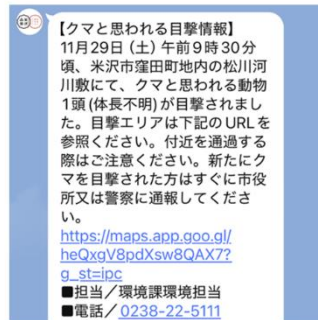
【クマと思われる目撃情報】
11月29日（土）午前9時30分頃、米沢市窪田町地内の松川河川敷にて、クマと思われる動物1頭（体長不明）が目撃されました。目撃エリアは下記のURLを参照ください。付近を通過する際はご注意ください。新たにクマを目撃された方はすぐに市役所又は警察に通報してください。
https://maps.app.goo.gl/heQxgV8pdXsw8QAX7?g_st=ipc
■担当／環境課環境担当
■電話／0238-22-5111